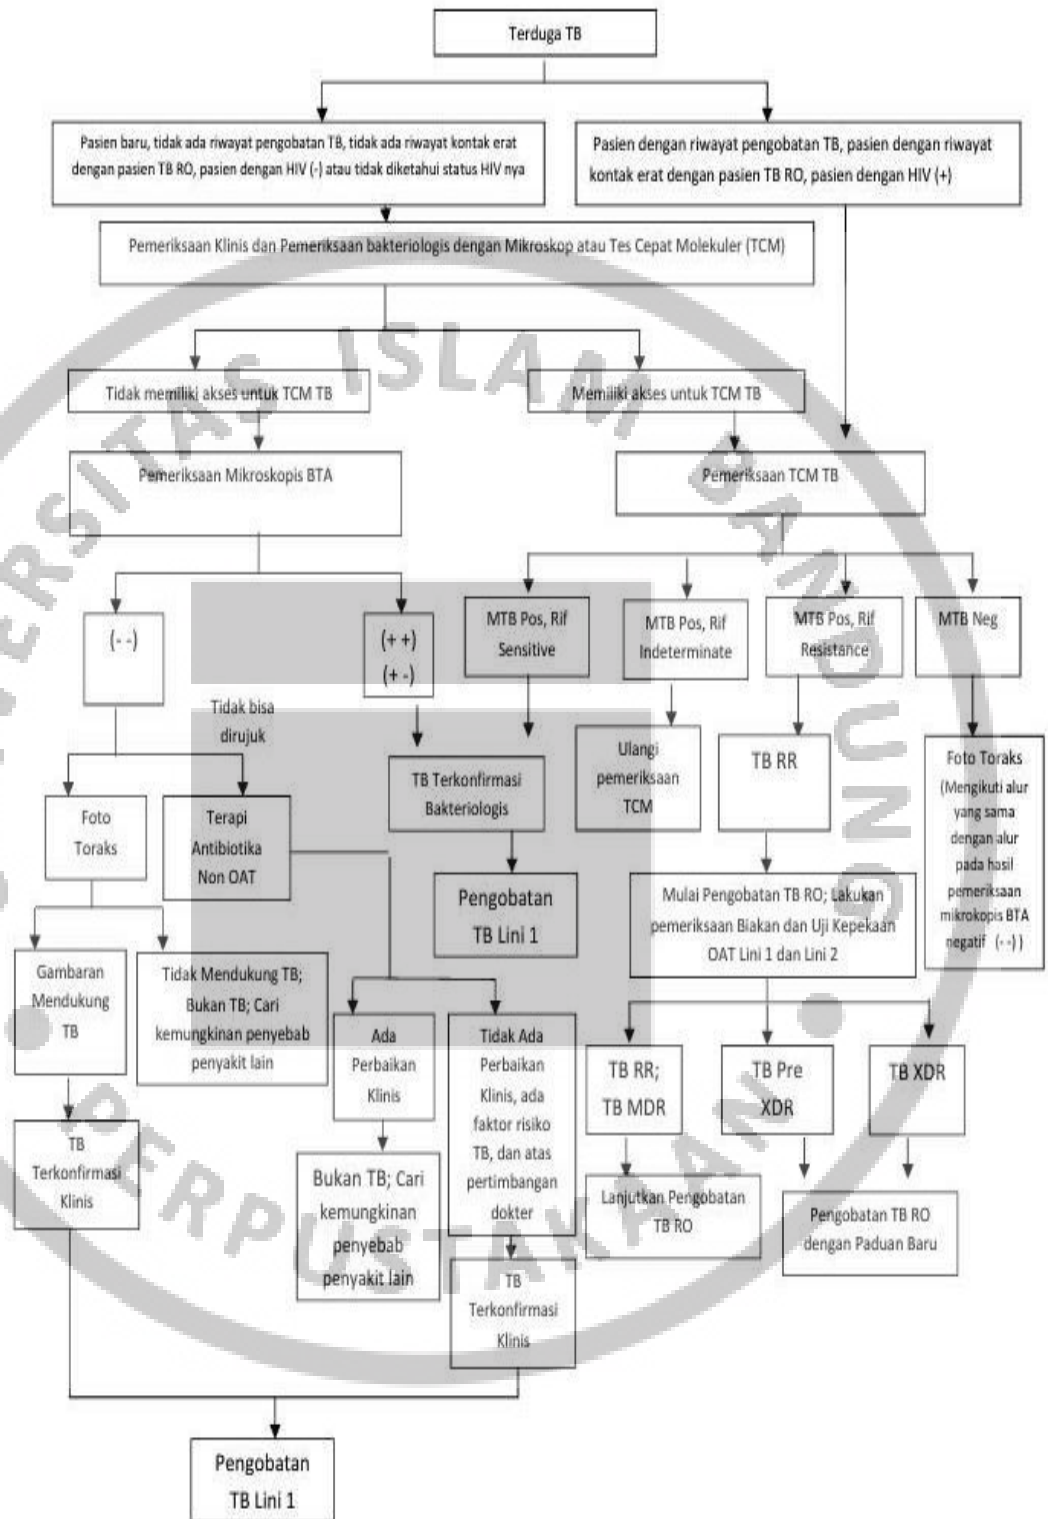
Terduga TB

Pasien baru, tidak ada riwayat pengobatan TB, tidak ada riwayat kontak erat dengan pasien TB RO, pasien dengan HIV (-) atau tidak diketahui status HIV nya

Pasien dengan riwayat pengobatan TB, pasien dengan riwayat kontak erat dengan pasien TB RO, pasien dengan HIV (+)

Pemeriksaan Klinis dan Pemeriksaan bakteriologis dengan Mikroskop atau Tes Cepat Molekuler (TCM)

Tidak memiliki akses untuk TCM TB

Memiliki akses untuk TCM TB

Pemeriksaan Mikroskopis BTA

Pemeriksaan TCM TB

(- -)

(+ +)
(+ -)

MTB Pos, Rif Sensitive

MTB Pos, Rif Indeterminate

MTB Pos, Rif Resistance

MTB Neg

Tidak bisa dirujuk

Ulangi pemeriksaan TCM

TB RR

Foto Toraks (Mengikuti alur yang sama dengan alur pada hasil pemeriksaan mikrokopis BTA negatif (- -))

TB Terkonfirmasi Bakteriologis

Foto Toraks

Terapi Antibiotika Non OAT

Pengobatan TB Lini 1

Mulai Pengobatan TB RO; Lakukan pemeriksaan Biakan dan Uji Kepekaan OAT Lini 1 dan Lini 2

Gambaran Mendukung TB

Tidak Mendukung TB; Bukan TB; Cari kemungkinan penyebab penyakit lain

Ada Perbaikan Klinis

Tidak Ada Perbaikan Klinis, ada faktor risiko TB, dan atas pertimbangan dokter

TB RR; TB MDR

TB Pre XDR

TB XDR

TB Terkonfirmasi Klinis

Bukan TB; Cari kemungkinan penyebab penyakit lain

Lanjutkan Pengobatan TB RO

Pengobatan TB RO dengan Paduan Baru

TB Terkonfirmasi Klinis

Pengobatan TB Lini 1